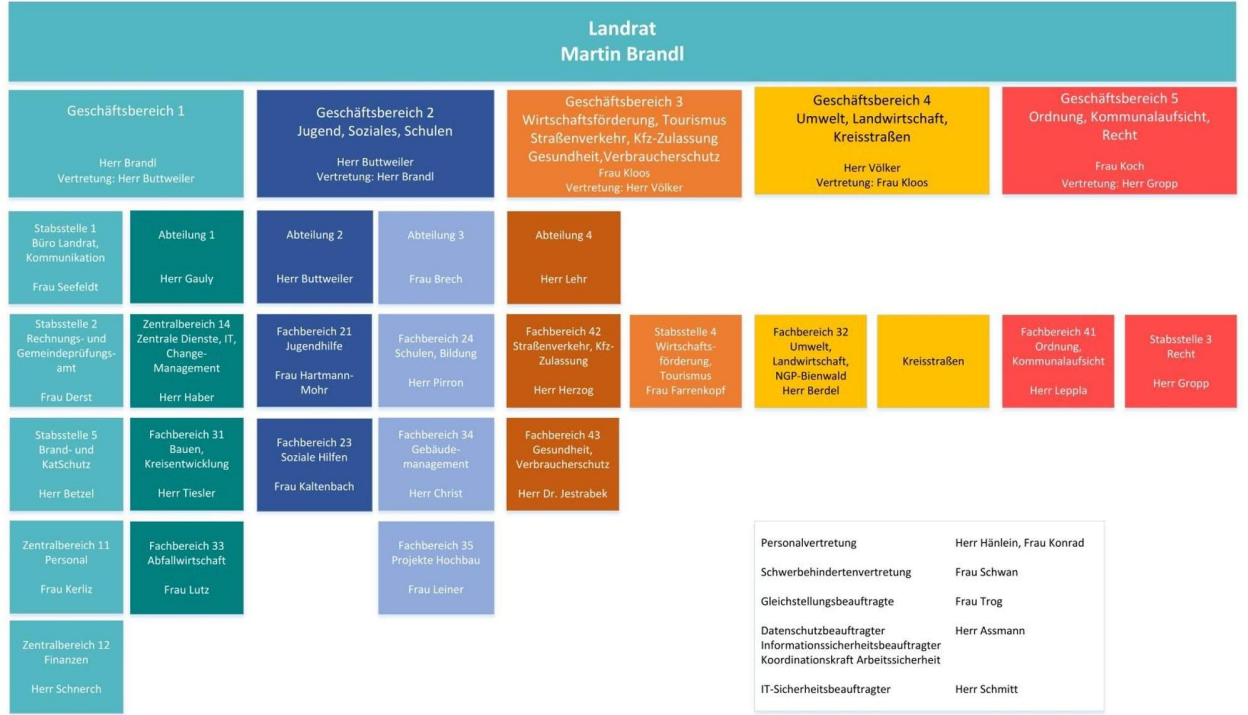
Landrat
Martin Brandl

Geschäftsbereich 1

Herr Brandl
Vertretung: Herr Buttweiler

Geschäftsbereich 2
Jugend, Soziales, Schulen

Herr Buttweiler
Vertretung: Herr Brandl

Geschäftsbereich 3
Wirtschaftsförderung, Tourismus
Straßenverkehr, Kfz-Zulassung
Gesundheit,Verbraucherschutz
Frau Kloos
Vertretung: Herr Völker

Geschäftsbereich 4
Umwelt, Landwirtschaft, Kreisstraßen

Herr Völker
Vertretung: Frau Kloos

Geschäftsbereich 5
Ordnung, Kommunalaufsicht, Recht

Frau Koch
Vertretung: Herr Gropp

Stabsstelle 1
Büro Landrat, Kommunikation

Frau Seefeldt

Abteilung 1

Herr Gauly

Abteilung 2

Herr Buttweiler

Abteilung 3

Frau Brech

Abteilung 4

Herr Lehr

Stabsstelle 2
Rechnungs- und Gemeindeprüfungsamt

Frau Derst

Zentralbereich 14
Zentrale Dienste, IT, Change-Management

Herr Haber

Fachbereich 21
Jugendhilfe

Frau Hartmann-Mohr

Fachbereich 24
Schulen, Bildung

Herr Pirron

Fachbereich 42
Straßenverkehr, Kfz-Zulassung

Herr Herzog

Stabsstelle 4
Wirtschaftsförderung, Tourismus
Frau Farrenkopf

Fachbereich 32
Umwelt, Landwirtschaft, NGP-Bienwald
Herr Berdel

Kreisstraßen

Fachbereich 41
Ordnung, Kommunalaufsicht

Herr Leppla

Stabsstelle 3
Recht

Herr Gropp

Stabsstelle 5
Brand- und KatSchutz

Herr Betzel

Fachbereich 31
Bauen, Kreisentwicklung

Herr Tiesler

Fachbereich 23
Soziale Hilfen

Frau Kaltenbach

Fachbereich 34
Gebäudemanagement

Herr Christ

Fachbereich 43
Gesundheit, Verbraucherschutz

Herr Dr. Jestrabek

Zentralbereich 11
Personal

Frau Kerliz

Fachbereich 33
Abfallwirtschaft

Frau Lutz

Fachbereich 35
Projekte Hochbau

Frau Leiner

Zentralbereich 12
Finanzen

Herr Schnerch

| | |
|---|---|
| Personalvertretung | Herr Hänlein, Frau Konrad |
| Schwerbehindertenvertretung | Frau Schwan |
| Gleichstellungsbeauftragte | Frau Trog |
| Datenschutzbeauftragter<br>Informationssicherheitsbeauftragter<br>Koordinationskraft Arbeitssicherheit | Herr Assmann |
| IT-Sicherheitsbeauftragter | Herr Schmitt |